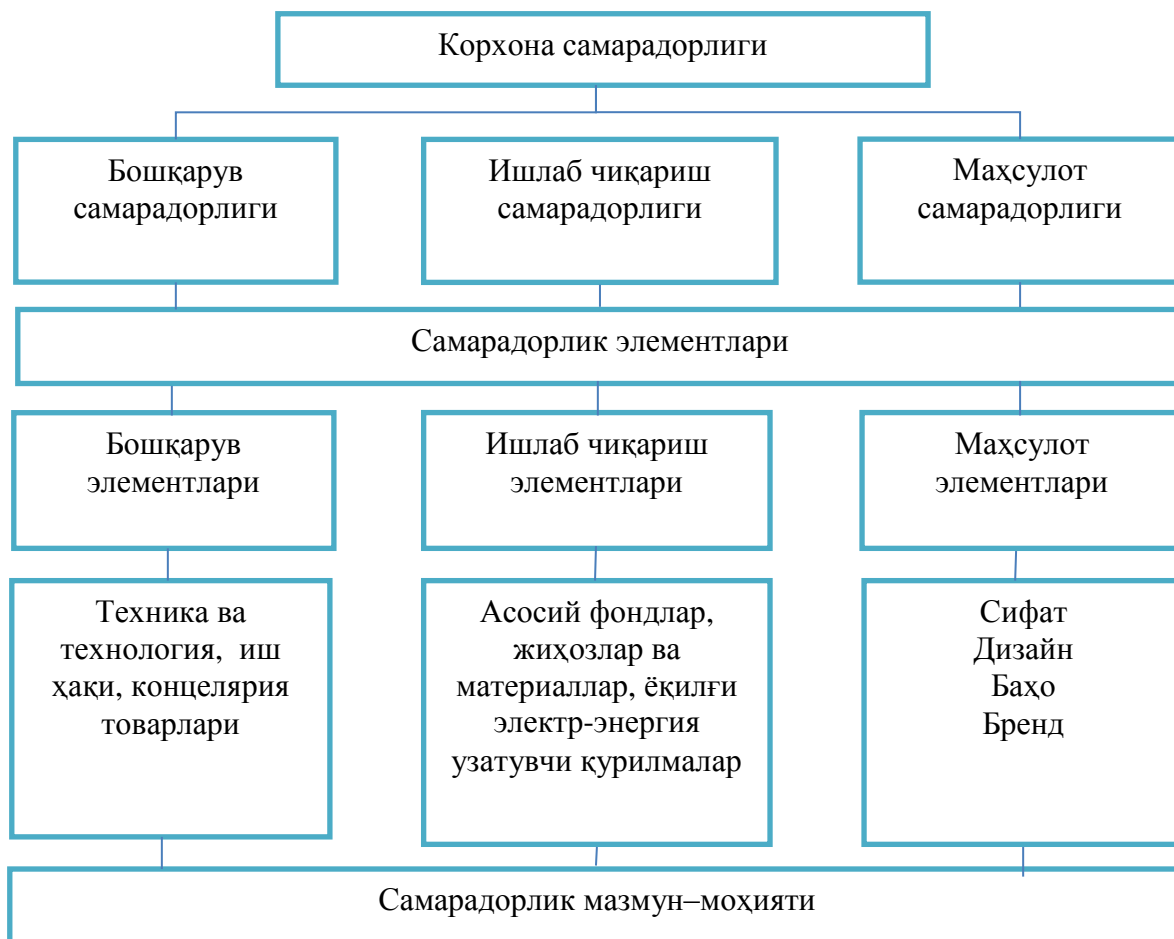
Корхона самарадорлиги

Бошқарув самарадорлиги

Ишлаб чиқариш самарадорлиги

Маҳсулот самарадорлиги

Самарадорлик элементлари

Бошқарув элементлари

Ишлаб чиқариш элементлари

Маҳсулот элементлари

Техника ва технология, иш ҳақи, концелярия товарлари

Асосий фондлар, жиҳозлар ва материаллар, ёқилғи электр-энергия узатувчи қурилмалар

Сифат
Дизайн
Баҳо
Бренд

Самарадорлик мазмун–моҳияти